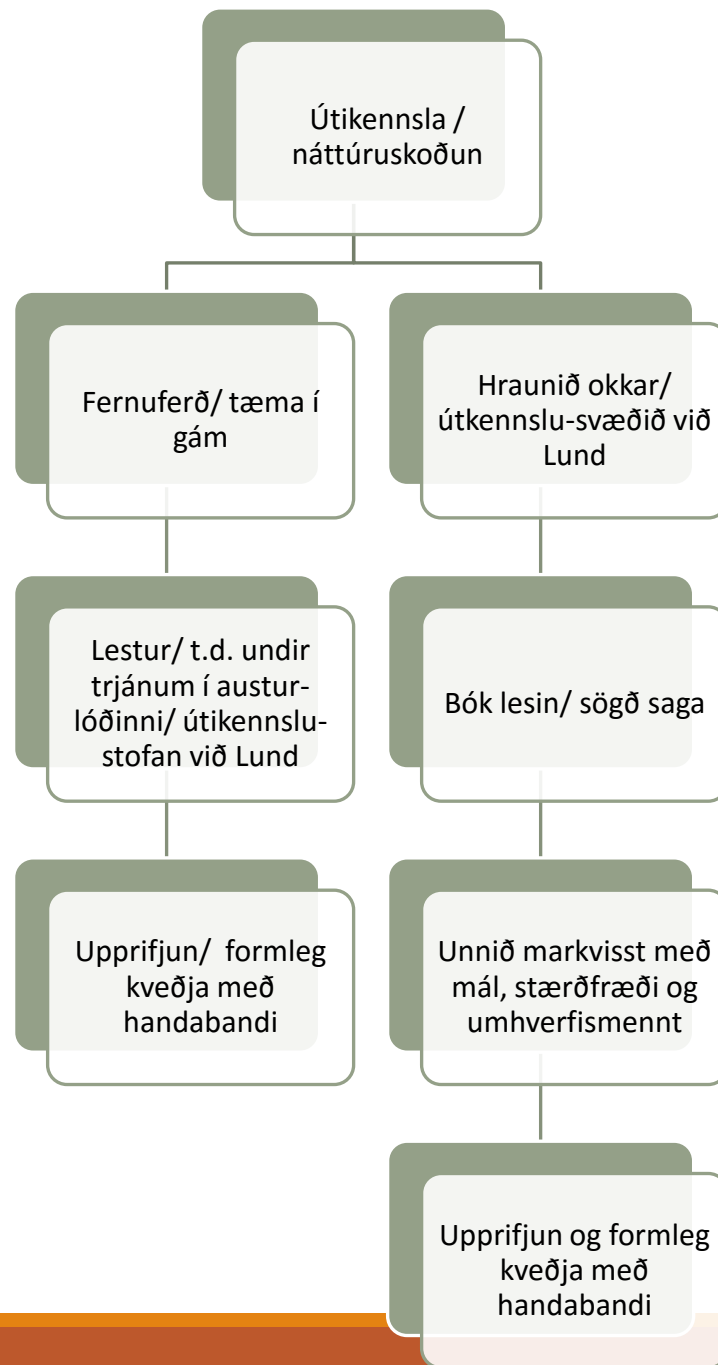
Útikennsla / náttúruskoðun

Fernuferð/ tæma í gám

Lestur/ t.d. undir trjánum í austurlóðinni/ útikennslustofan við Lund

Upprifjun/ formleg kveðja með handabandi

Hraunið okkar/ útkennslu-svæðið við Lund

Bók lesin/ sögð saga

Unnið markvisst með mál, stærðfræði og umhverfismennt

Upprifjun og formleg kveðja með handabandi